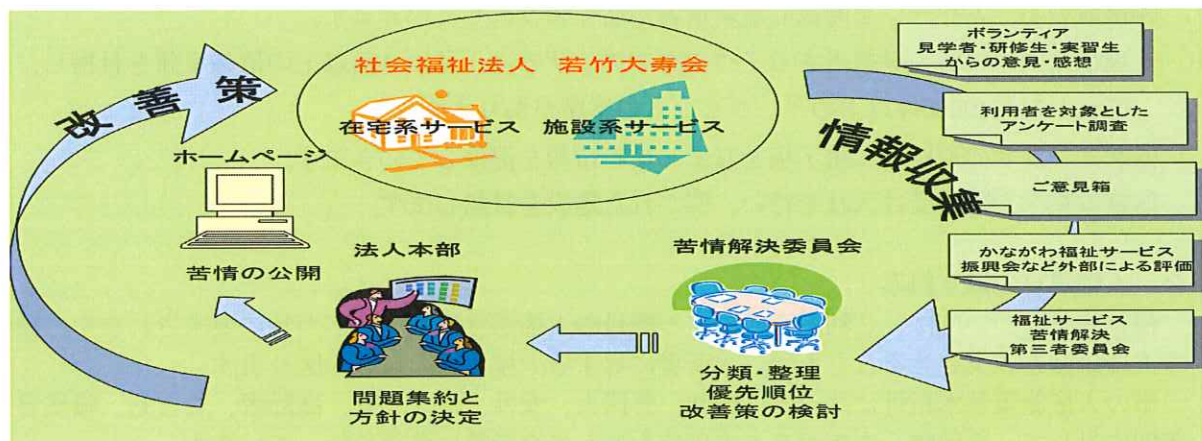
改善策

社会福祉法人　若竹大寿会

在宅系サービス　施設系サービス

ホームページ

苦情の公開

法人本部

問題集約と方針の決定

苦情解決委員会

分類・整理
優先順位
改善策の検討

情報収集

ボランティア
見学者・研修生・実習生
からの意見・感想

利用者を対象とした
アンケート調査

ご意見箱

かながわ福祉サービス
振興会など外部による評価

福祉サービス
苦情解決
第三者委員会